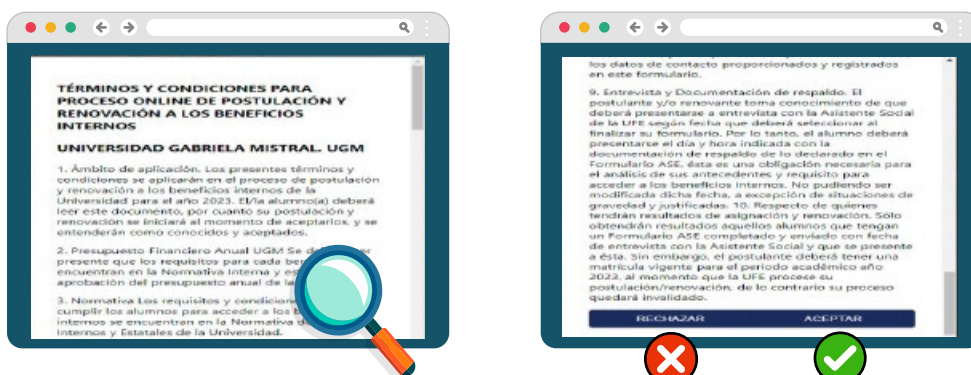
TÉRMINOS Y CONDICIONES PARA PROCESO ONLINE DE POSTULACIÓN Y RENOVACIÓN A LOS BENEFICIOS INTERNOS

UNIVERSIDAD GABRIELA MISTRAL. UGM

1. Ámbito de aplicación. Los presentes términos y condiciones se aplicarán en el proceso de postulación y renovación a los beneficios internos de la Universidad para el año 2023. El/la alumno(a) deberá leer este documento, por cuanto su postulación y renovación se iniciará al momento de aceptarlos, y se entenderán como conocidos y aceptados.

2. Presupuesto Financiero Anual UGM Se d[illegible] presente que los requisitos para cada be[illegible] encuentran en la Normativa Interna y e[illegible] aprobación del presupuesto anual de la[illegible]

3. Normativa Los requisitos y condicione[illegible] cumplir los alumnos para acceder a los b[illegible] internos se encuentran en la Normativa d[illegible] Internos y Estatales de la Universidad.

los datos de contacto proporcionados y registrados en este formulario.

9. Entrevista y Documentación de respaldo. El postulante y/o renovante toma conocimiento de que deberá presentarse a entrevista con la Asistente Social de la UFE según fecha que deberá seleccionar al finalizar su formulario. Por lo tanto, el alumno deberá precentarse el día y hora indicada con la documentación de respaldo de lo declarado en el Formulario ASE, ésta es una obligación necesaria para el análisis de sus antecedentes y requisito para acceder a los beneficios internos. No pudiendo ser modificada dicha fecha, a excepción de situaciones de gravedad y justificadas. 10. Respecto de quienes tendrán resultados de asignación y renovación. Sólo obtendrán resultados aquellos alumnos que tengan un Formulario ASE completado y enviado con fecha de entrevista con la Asistente Social y que se presente a ésta. Sin embargo, el postulante deberá tener una matrícula vigente para el periodo académico año 2023, al momento que la UFE procese su postulación/renovación, de lo contrario su proceso quedará invalidado.

RECHAZAR
ACEPTAR